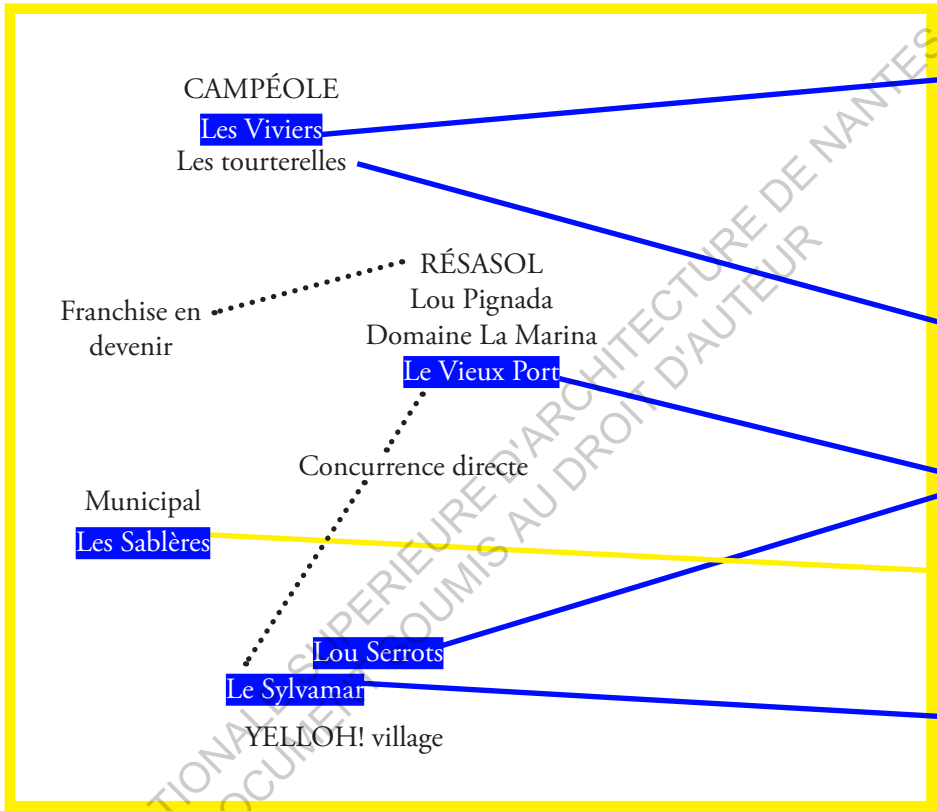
CAMPÉOLE
Les Viviers
Les tourterelles

RÉSASOL
Lou Pignada
Domaine La Marina
Le Vieux Port

Franchise en devenir

Concurrence directe

Municipal
Les Sablères

Lou Serrots
Le Sylvamar
YELLOH! village

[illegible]TIONALE SUPERIEURE D'ARCHITECTURE DE NANTES
DOCUMENT SOUMIS AU DROIT D'AUTEUR